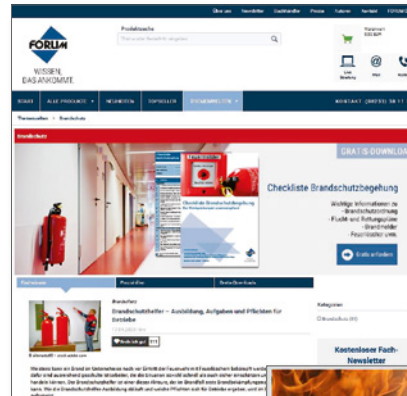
Über uns Newsletter Downloads Presse Autoren Kontakt

FORUM
WISSEN, DAS ANKOMMT

Produktsuche

Warenkorb

STARTSEITE ALLE PRODUKTE NEUHEITEN TOPSELLER THEMENWELTEN KONTAKT (08233) 38 11

Themenwelten > Brandschutz

Brandschutz

GRATIS-DOWNLOAD

Checkliste Brandschutzbegehung

Wichtige Informationen zu:
- Brandschutzordnung
- Flucht- und Rettungspläne
- Brandmelder
- Feuerlöscher uvm.

Gratis anfordern

Brandschutz

Brandschutzhelfer – Ausbildung, Aufgaben und Pflichten für Betriebe

Kategorien

Kostenloser Fach-Newsletter

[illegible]